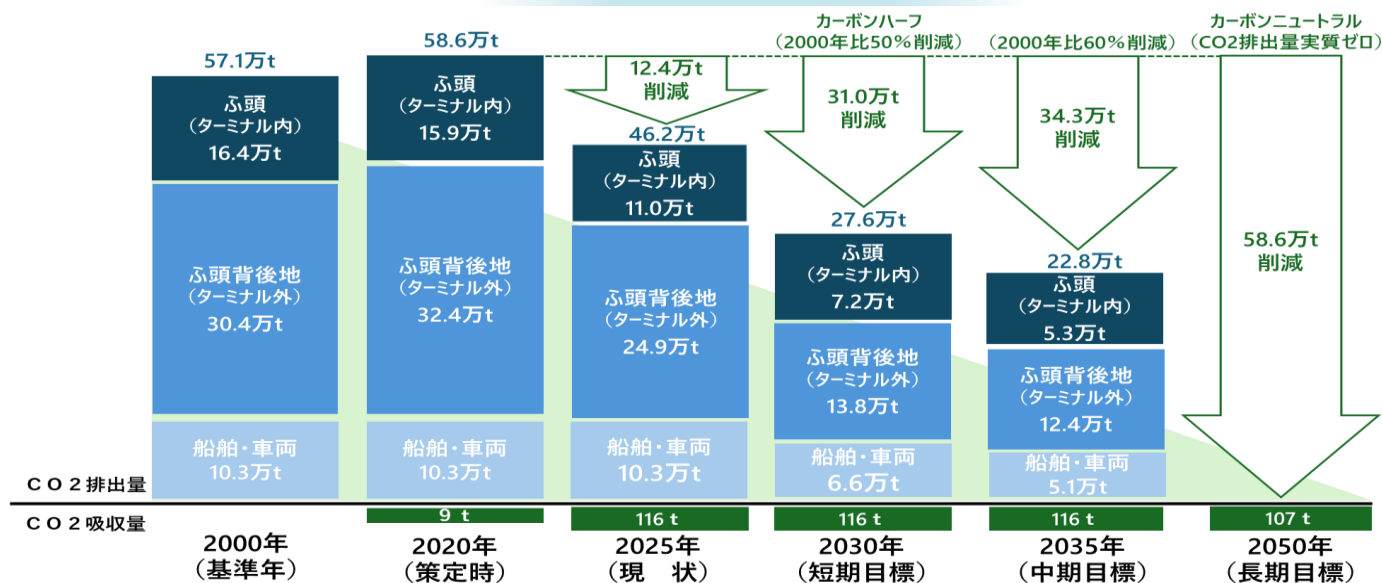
57.1万t

ふ頭
（ターミナル内）
16.4万t

ふ頭背後地
（ターミナル外）
30.4万t

船舶・車両
10.3万t

58.6万t

ふ頭
（ターミナル内）
15.9万t

ふ頭背後地
（ターミナル外）
32.4万t

船舶・車両
10.3万t

12.4万t
削減

46.2万t

ふ頭
（ターミナル内）
11.0万t

ふ頭背後地
（ターミナル外）
24.9万t

船舶・車両
10.3万t

カーボンハーフ
（2000年比50％削減）

31.0万t
削減

27.6万t

ふ頭
（ターミナル内）
7.2万t

ふ頭背後地
（ターミナル外）
13.8万t

船舶・車両
6.6万t

（2000年比60％削減）

34.3万t
削減

22.8万t

ふ頭
（ターミナル内）
5.3万t

ふ頭背後地
（ターミナル外）
12.4万t

船舶・車両
5.1万t

カーボンニュートラル
（CO2排出量実質ゼロ）

58.6万t
削減

ＣＯ２排出量

ＣＯ２吸収量

9 t

116 t

116 t

116 t

107 t

2000年
（基準年）

2020年
（策定時）

2025年
（現　状）

2030年
（短期目標）

2035年
（中期目標）

2050年
（長期目標）